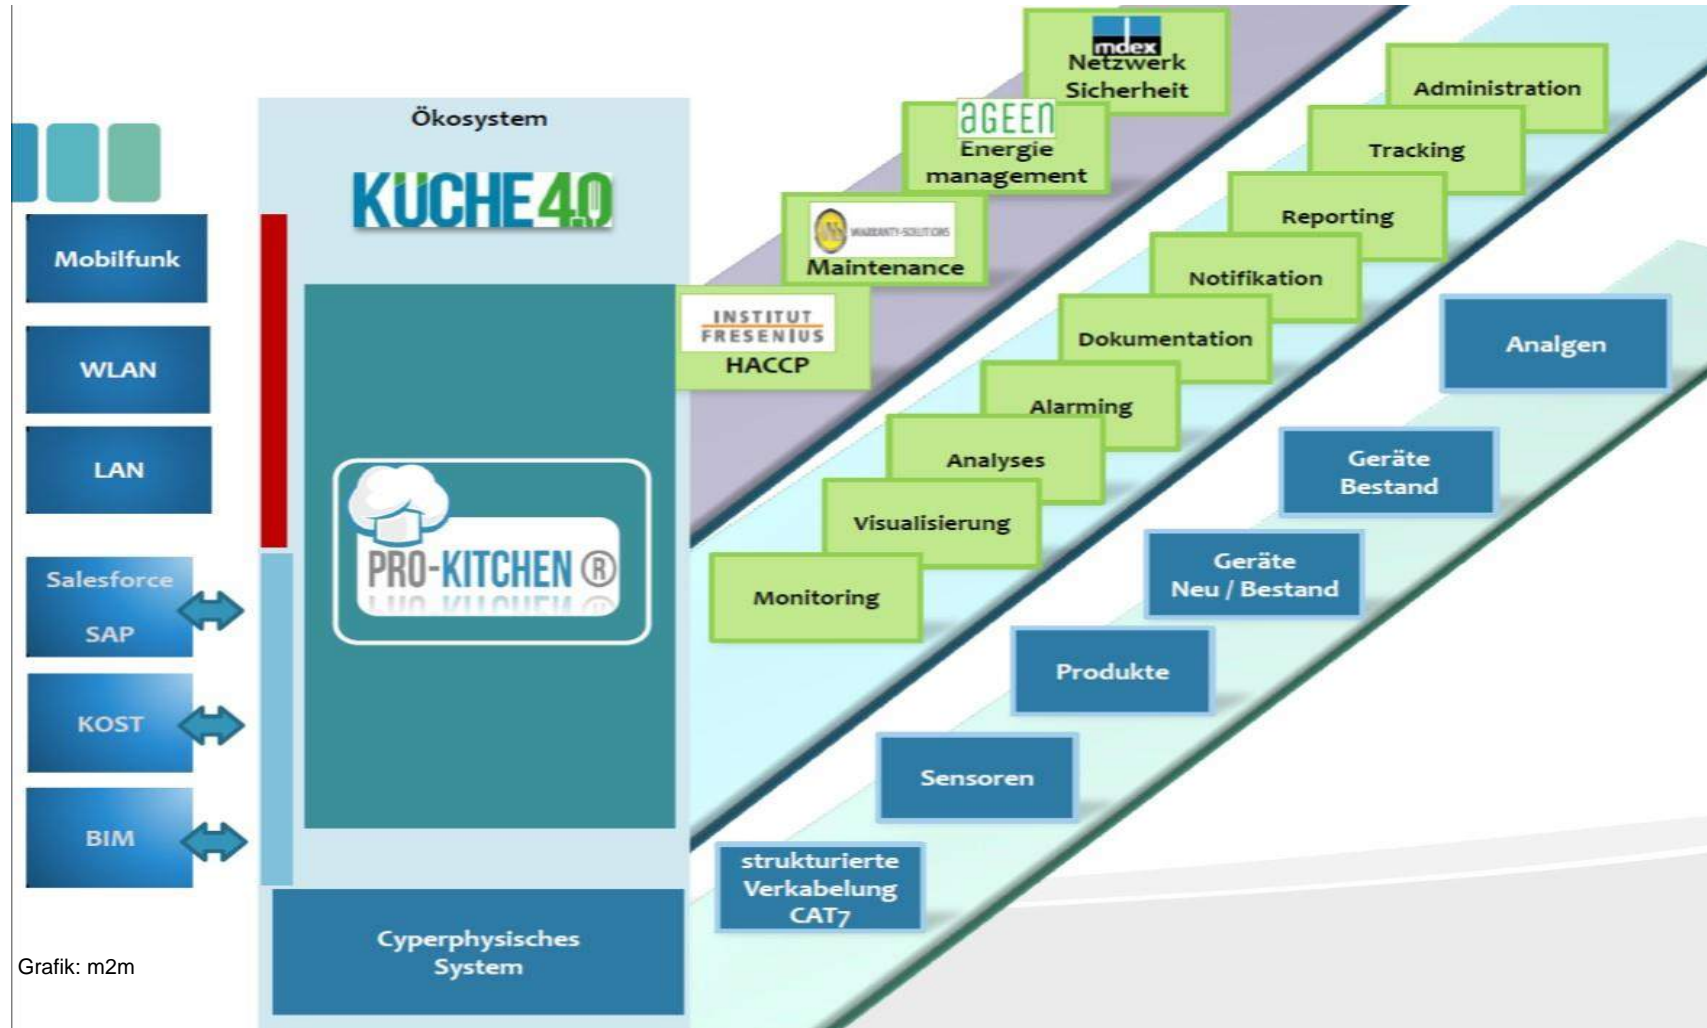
Ökosystem

KÜCHE4.0

Mobilfunk

WLAN

LAN

Salesforce

SAP

KOST

BIM

PRO-KITCHEN®

Cyperphysisches System

Grafik: m2m

mdex
Netzwerk Sicherheit

ageen
Energie management

WARRANTY-SOLUTIONS
Maintenance

INSTITUT FRESENIUS
HACCP

Administration

Tracking

Reporting

Notifikation

Dokumentation

Alarming

Analyses

Visualisierung

Monitoring

Analgen

Geräte Bestand

Geräte Neu / Bestand

Produkte

Sensoren

strukturierte Verkabelung CAT7